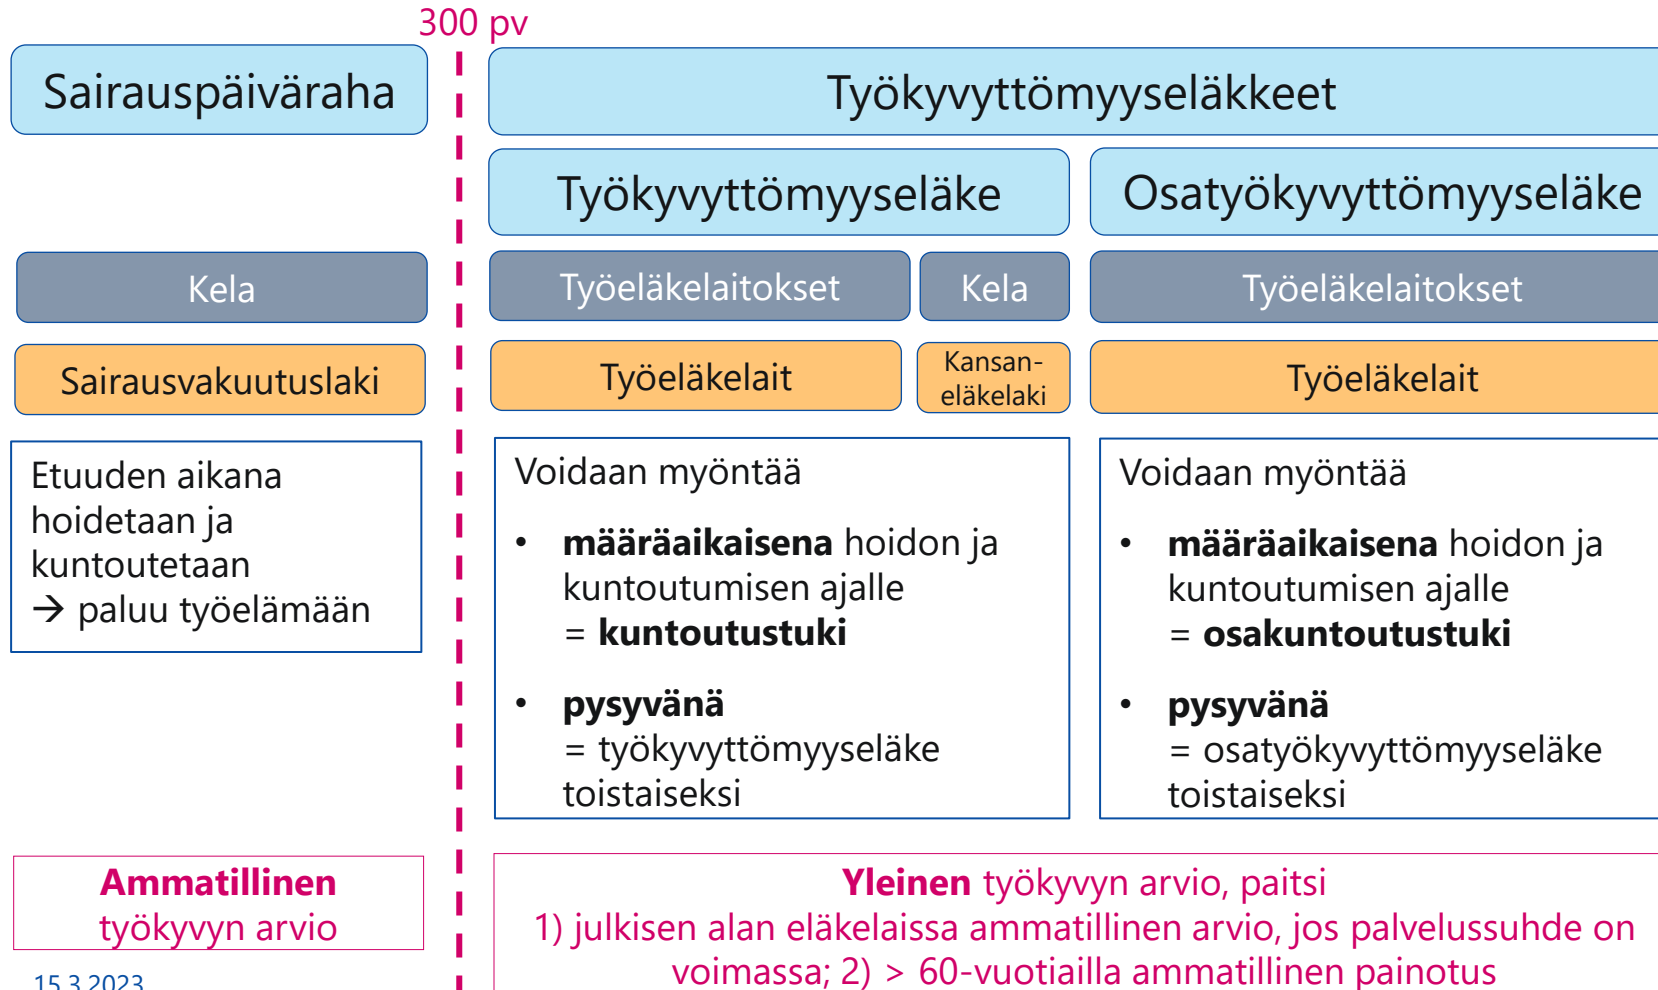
300 pv

Sairauspäiväraha

Työkyvyttömyyseläkkeet

Työkyvyttömyyseläke

Osatyökyvyttömyyseläke

Kela

Työeläkelaitokset

Kela

Työeläkelaitokset

Sairausvakuutuslaki

Työeläkelait

Kansaneläkelaki

Työeläkelait

Etuuden aikana hoidetaan ja kuntoutetaan
→ paluu työelämään

Voidaan myöntää

• **määräaikaisena** hoidon ja kuntoutumisen ajalle = **kuntoutustuki**

• **pysyvänä** = työkyvyttömyyseläke toistaiseksi

Voidaan myöntää

• **määräaikaisena** hoidon ja kuntoutumisen ajalle = **osakuntoutustuki**

• **pysyvänä** = osatyökyvyttömyyseläke toistaiseksi

**Ammatillinen** työkyvyn arvio

**Yleinen** työkyvyn arvio, paitsi
1) julkisen alan eläkelaissa ammatillinen arvio, jos palvelussuhde on voimassa; 2) > 60-vuotiailla ammatillinen painotus

15.3.2023